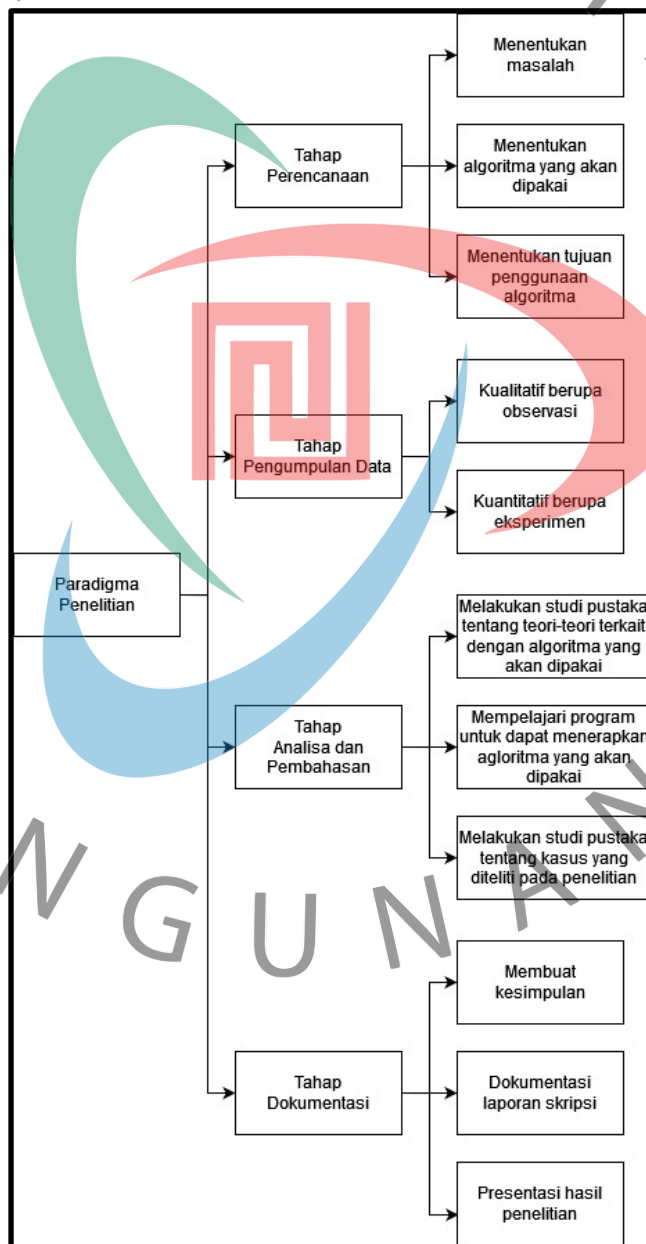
Paradigma Penelitian

Tahap Perencanaan

Menentukan masalah

Menentukan algoritma yang akan dipakai

Menentukan tujuan penggunaan algoritma

Tahap Pengumpulan Data

Kualitatif berupa observasi

Kuantitatif berupa eksperimen

Tahap Analisa dan Pembahasan

Melakukan studi pustaka tentang teori-teori terkait dengan algoritma yang akan dipakai

Mempelajari program untuk dapat menerapkan agloritma yang akan dipakai

Melakukan studi pustaka tentang kasus yang diteliti pada penelitian

Tahap Dokumentasi

Membuat kesimpulan

Dokumentasi laporan skripsi

Presentasi hasil penelitian

N G U N A N